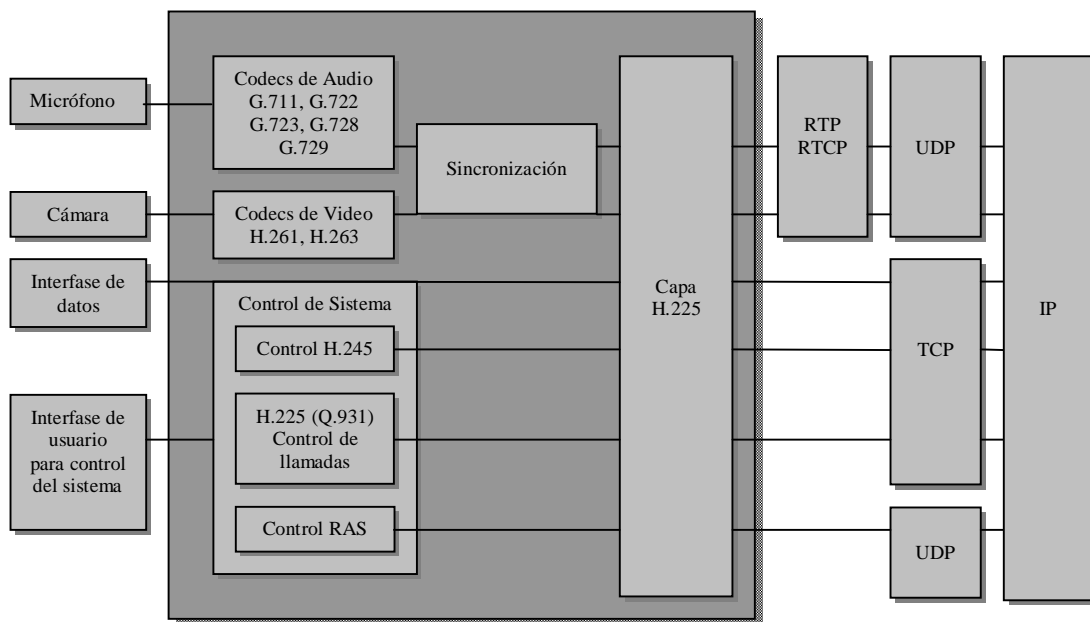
Micrófono

Codecs de Audio
G.711, G.722
G.723, G.728
G.729

Sincronización

Cámara

Codecs de Video
H.261, H.263

Interfase de datos

Control de Sistema

Control H.245

Interfase de usuario para control del sistema

H.225 (Q.931)
Control de llamadas

Control RAS

Capa
H.225

RTP
RTCP

UDP

TCP

UDP

IP